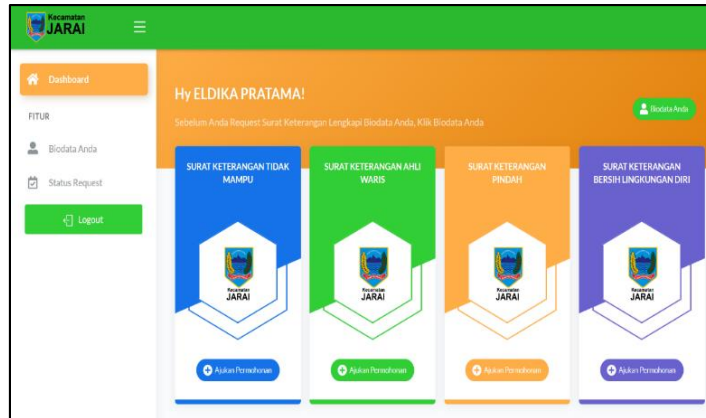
Kecamatan
JARAI

Dashboard

FITUR

Biodata Anda

Status Request

Logout

Hy ELDIKA PRATAMA!

Sebelum Anda Request Surat Keterangan Lengkapi Biodata Anda, Klik Biodata Anda

Biodata Anda

SURAT KETERANGAN TIDAK MAMPU

Kecamatan
JARAI

Ajukan Permohonan

SURAT KETERANGAN AHLI WARIS

Kecamatan
JARAI

Ajukan Permohonan

SURAT KETERANGAN PINDAH

Kecamatan
JARAI

Ajukan Permohonan

SURAT KETERANGAN BERSIH LINGKUNGAN DIRI

Kecamatan
JARAI

Ajukan Permohonan